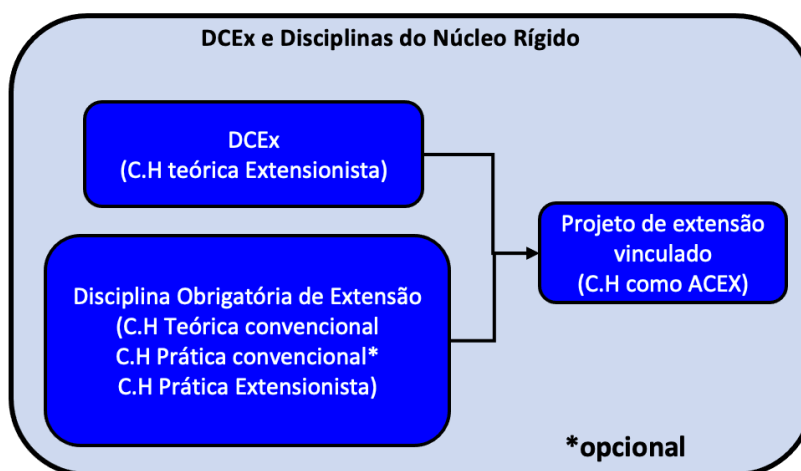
DCEx e Disciplinas do Núcleo Rígido

DCEx
(C.H teórica Extensionista)

Disciplina Obrigatória de Extensão
(C.H Teórica convencional
C.H Prática convencional*
C.H Prática Extensionista)

Projeto de extensão vinculado
(C.H como ACEX)

*opcional